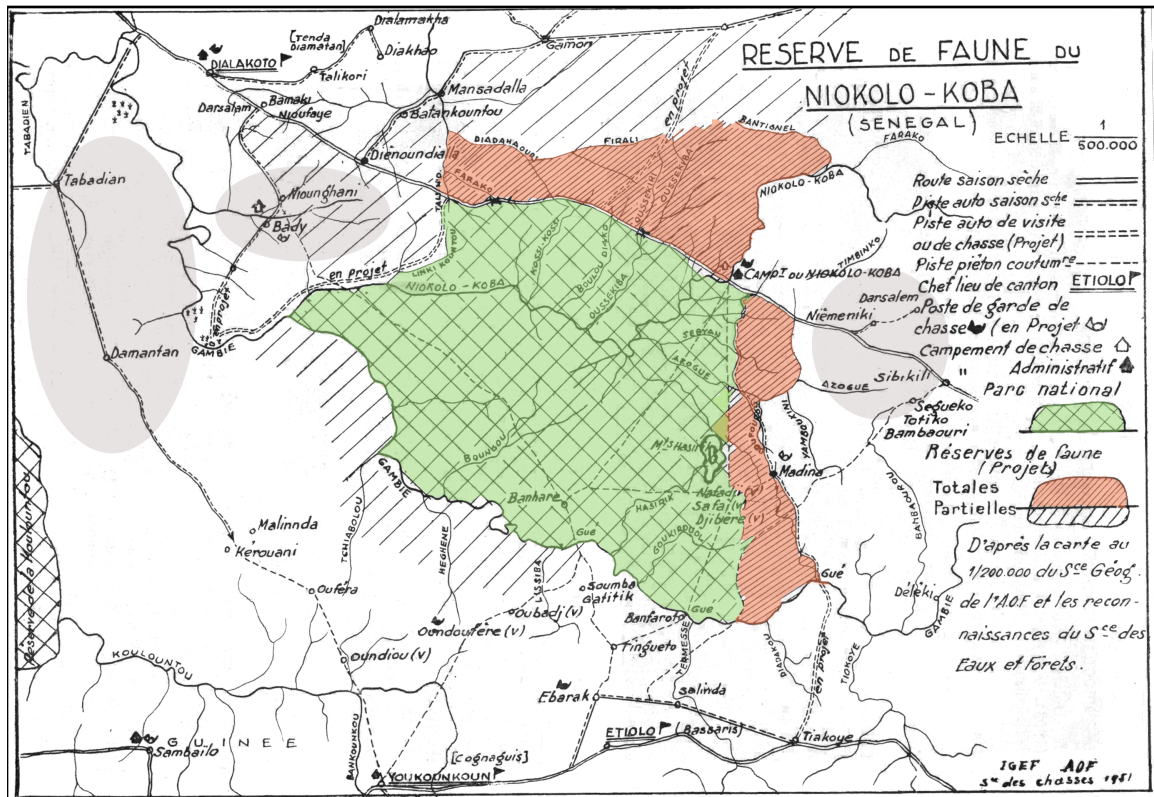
RESERVE DE FAUNE DU NIOKOLO-KOBA
(SENEGAL)

ECHELLE $\frac{1}{500.000}$

Route saison sèche
Piste auto saison $s^{che}$
Piste auto de visite ou de chasse (Projet)
Piste piéton $coutum^{re}$
Chef lieu de canton ETIOLO
Poste de garde de chasse (en Projet)
Campement de chasse
Administratif
Parc national
Réserves de faune (Projets)
Totales
Partielles

D'après la carte au 1/200.000 du $S^{ce}$ Géog. de l'A.O.F et les reconnaissances du $S^{ce}$ des Eaux et Forêts.

IGEF AOF
$S^{ce}$ des chasses 1951

DIALAKOTO
[Tenda Diamatan]
Dialamakha
Diakhao
Talikori
Gamon
Mansadalla
Bamaku
Niéutaye
Darsalam
Batankountou
TABADIEN
Tabadian
Dienoundiala
DIADAKHAOURI
FIRALI
BANTIONEL
FARAKO
FARAKO
Mounghani
Bady
en Projet
en Projet
NIOKOLO-KOBA
NIOKOLO-KOBA
LINKI KOUNTOU
DIAKO
KOSSI-KOSSI
BOULOU
OUSSEKIBA
OUSSEKIBA
CAMPt ou NIOKOLO-KOBA
TIMBINKO
Darsalem
Niémeniki
SERYOU
AZOGUE
AZOGUE
Sibikili
Seg'ueko
Totiko
Bambaouri
Damantan
GAMBIE
GAMBIE
GAMBIE
BOUNGOU
Mt Hasirik
Nafadji
Safaj (v)
Djibiéré (v)
Madina
YAMBOUTYAL
Banhare
HASIRIK
GOUKIRBOU
Gué
Gué
Gué
Malinnda
Kerouani
TCHIABOLOU
HEGHENE
LISSIBA
Oufera
Soumba Gatitik
Oubadji (v)
Oundoufere (v)
Banfaroto
Oundiou (v)
Tinguéto
TENNESSE
DIADAKOU
en Projet
TIOKOYE
Déleki
BAMBAOURI
Ebarak
Salinda
ETIOLO (Bassaris)
Tiakoye
KOULOUNTOU
Réserve de la Koulountou
GUINEE
Sambailo
BANKOUNKOU
[Cognaguis]
YOUKOUNKOUN